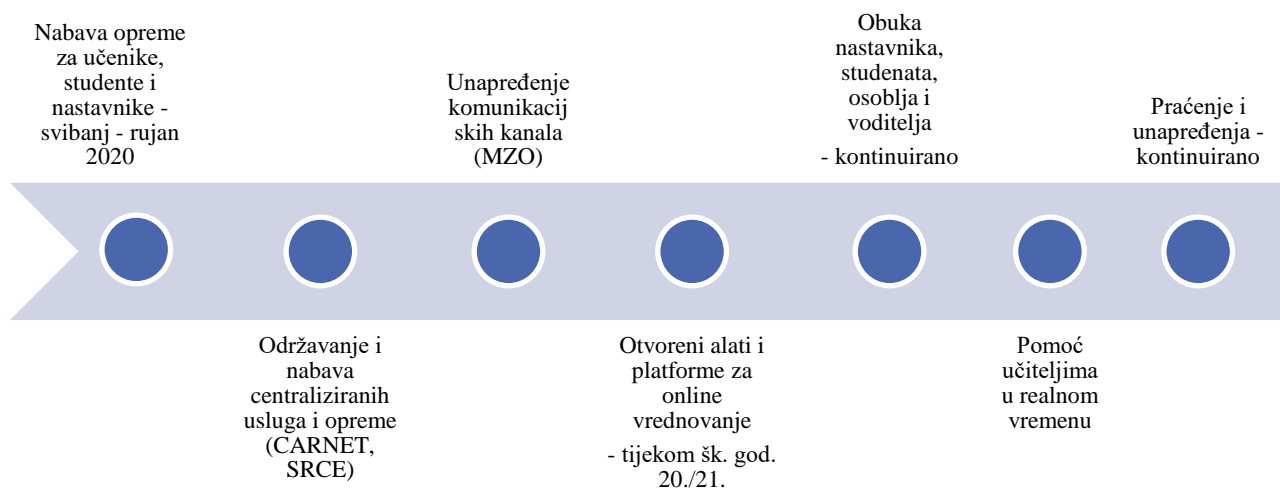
Nabava opreme za učenike, studente i nastavnike - svibanj - rujan 2020

Održavanje i nabava centraliziranih usluga i opreme (CARNET, SRCE)

Unapređenje komunikacij skih kanala (MZO)

Otvoreni alati i platforme za online vrednovanje

- tijekom šk. god. 20./21.

Obuka nastavnika, studenata, osoblja i voditelja

- kontinuirano

Pomoć učiteljima u realnom vremenu

Praćenje i unapređenja - kontinuirano